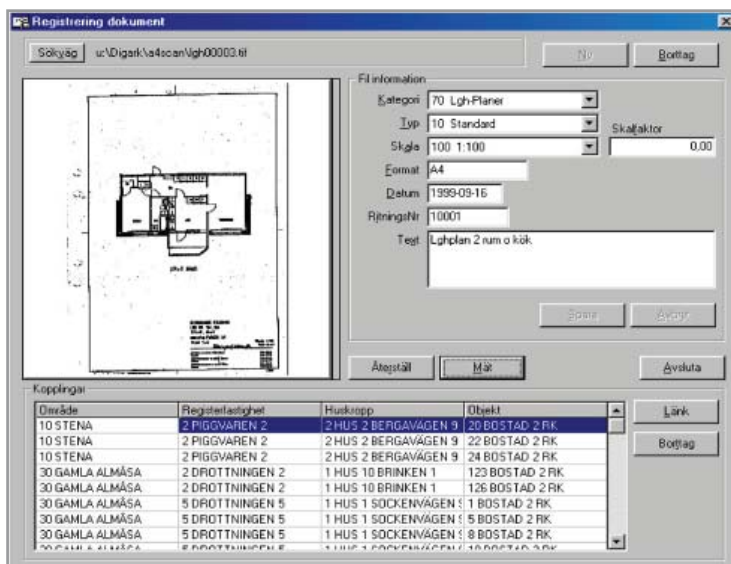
Registrering dokument

Sökväg u:\Digark\a4scan\lgh00003.tif

Ny Borttag

Fil information

Kategori 70 Lgh-Planer

Typ 10 Standard

Skala 100 1:100

Skalfaktor 0.00

Format A4

Datum 1999-09-16

RitningsNr 10001

Text Lghplan 2 rum o kök

Spara Avbryt

Återställ Mät Avsluta

Kopplingar

| Område | Registerfastighet | Huskropp | Objekt |
|---|---|---|---|
| 10 STENA | 2 PIGGVAREN 2 | 2 HUS 2 BERGAVÄGEN 9 | 20 BOSTAD 2 RK |
| 10 STENA | 2 PIGGVAREN 2 | 2 HUS 2 BERGAVÄGEN 9 | 22 BOSTAD 2 RK |
| 10 STENA | 2 PIGGVAREN 2 | 2 HUS 2 BERGAVÄGEN 9 | 24 BOSTAD 2 RK |
| 30 GAMLA ALMÅSA | 2 DROTTNINGEN 2 | 1 HUS 10 BRINKEN 1 | 123 BOSTAD 2 RK |
| 30 GAMLA ALMÅSA | 2 DROTTNINGEN 2 | 1 HUS 10 BRINKEN 1 | 126 BOSTAD 2 RK |
| 30 GAMLA ALMÅSA | 5 DROTTNINGEN 5 | 1 HUS 1 SOCKENVÄGEN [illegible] | 1 BOSTAD 2 RK |
| 30 GAMLA ALMÅSA | 5 DROTTNINGEN 5 | 1 HUS 1 SOCKENVÄGEN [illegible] | 5 BOSTAD 2 RK |
| 30 GAMLA ALMÅSA | 5 DROTTNINGEN 5 | 1 HUS 1 SOCKENVÄGEN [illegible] | 8 BOSTAD 2 RK |
| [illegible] | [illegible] | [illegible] | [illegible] |

Länk

Borttag